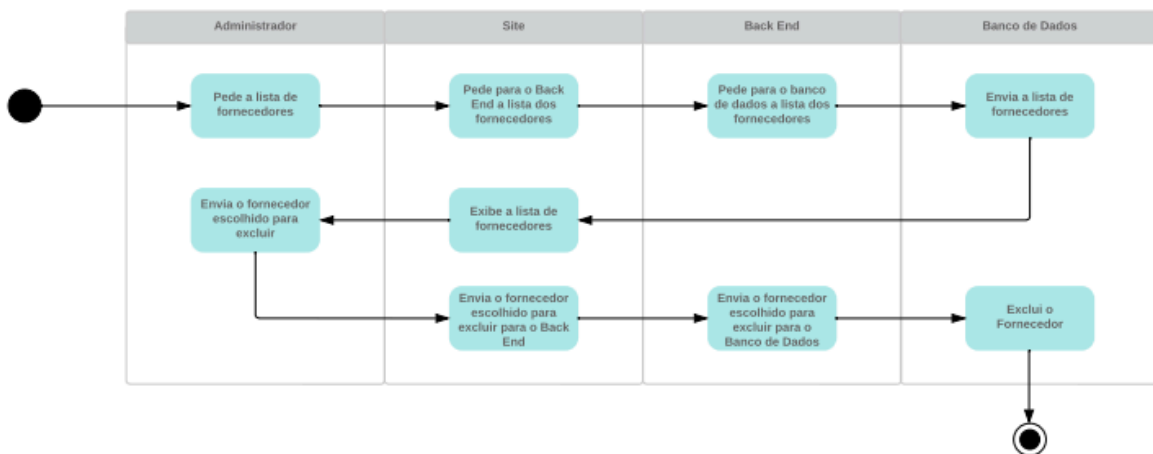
Administrador

Site

Back End

Banco de Dados

Pede a lista de fornecedores

Pede para o Back End a lista dos fornecedores

Pede para o banco de dados a lista dos fornecedores

Envia a lista de fornecedores

Exibe a lista de fornecedores

Envia o fornecedor escolhido para excluir

Envia o fornecedor escolhido para excluir para o Back End

Envia o fornecedor escolhido para excluir para o Banco de Dados

Exclui o Fornecedor